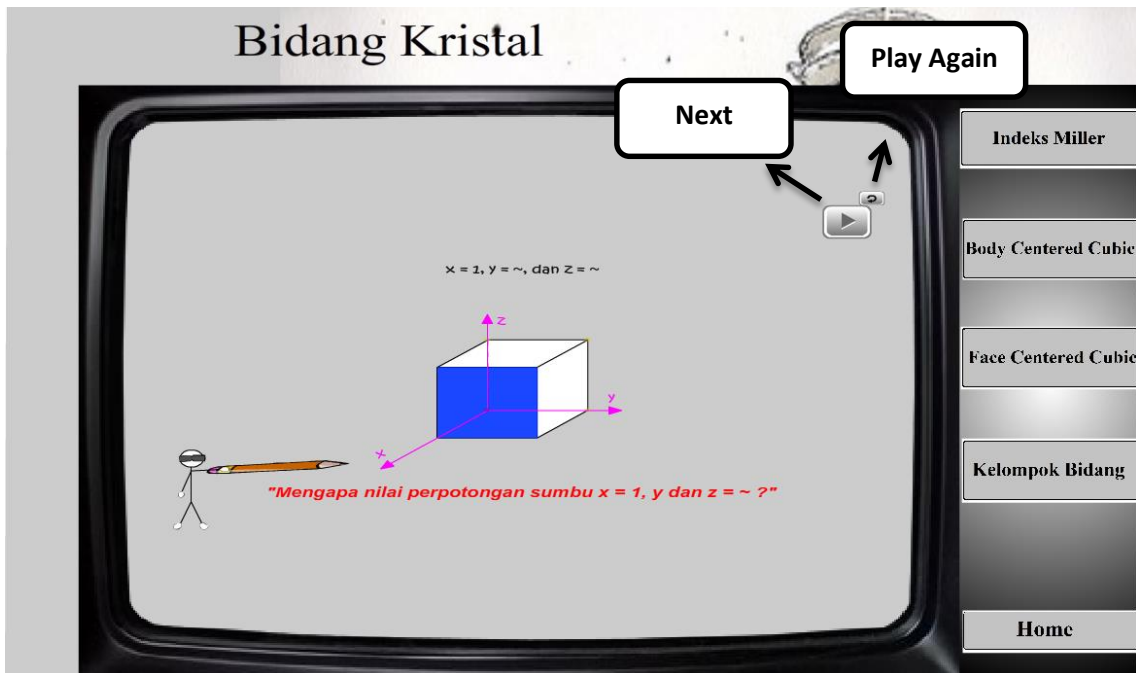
Bidang Kristal

Play Again

Next

Indeks Miller

Body Centered Cubic

Face Centered Cubic

Kelompok Bidang

Home

x = 1, y = ~, dan z = ~

z

y

x

"Mengapa nilai perpotongan sumbu x = 1, y dan z = ~ ?"